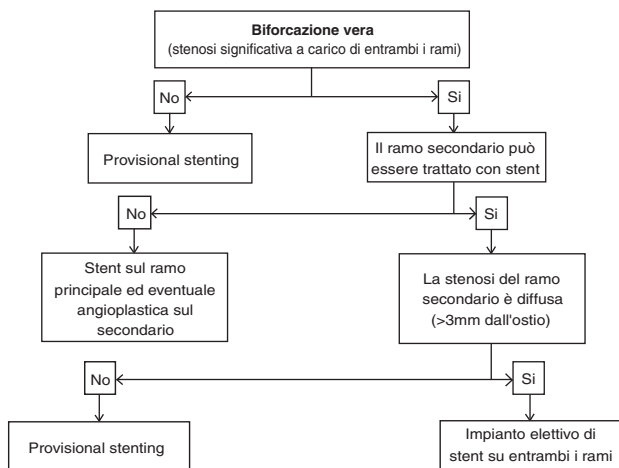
**Biforcazione vera**
(stenosi significativa a carico di entrambi i rami)

No

Si

Provisional stenting

Il ramo secondario può essere trattato con stent

No

Si

Stent sul ramo principale ed eventuale angioplastica sul secondario

La stenosi del ramo secondario è diffusa (>3mm dall'ostio)

No

Si

Provisional stenting

Impianto elettivo di stent su entrambi i rami